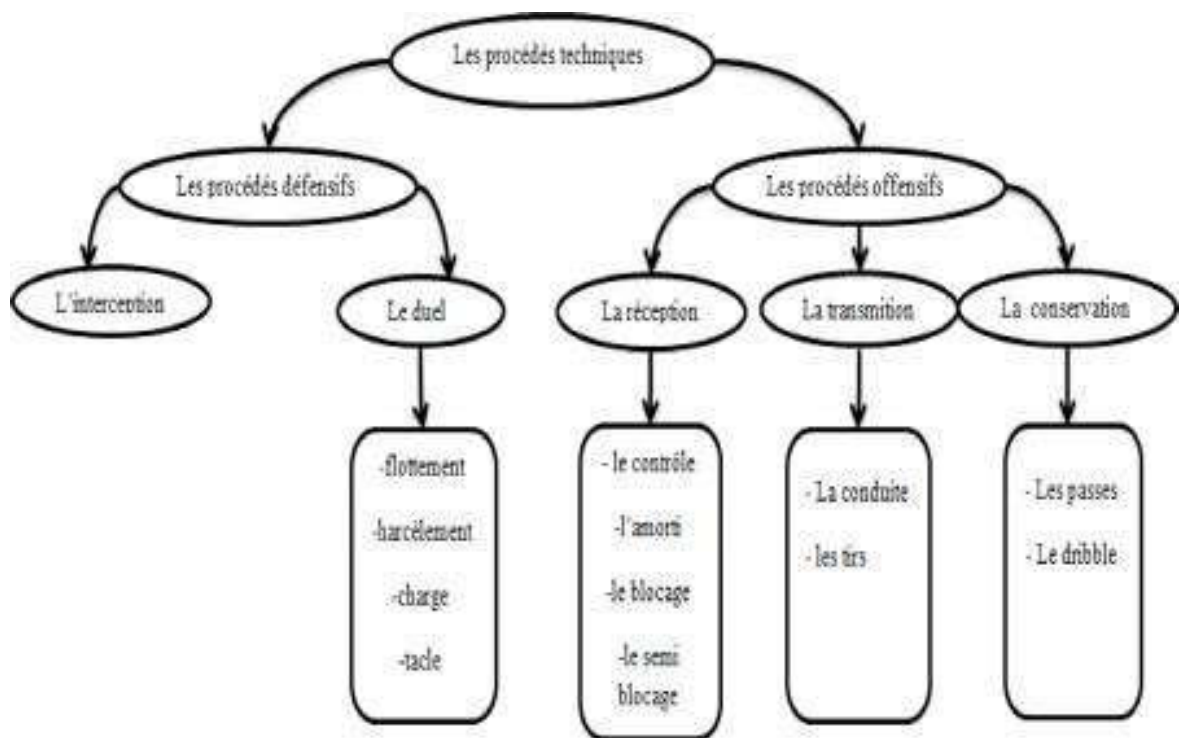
Les procédés techniques

Les procédés défensifs

Les procédés offensifs

L'interception

Le duel

La réception

La transmition

La conservation

-flottement

-harcélement

-charge

-tacle

- le contrôle

-l'amorti

-le blocage

-le semi blocage

- La conduite

- les tirs

- Les passes

- Le dribble